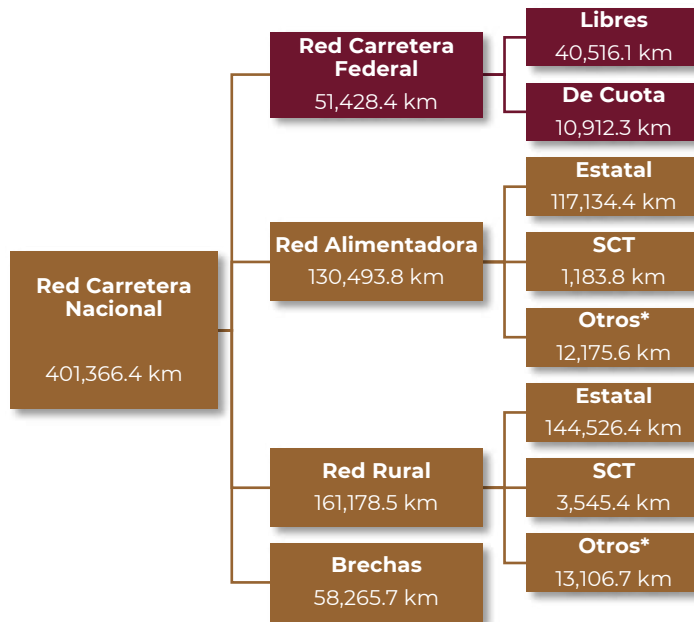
Red Carretera Nacional

401,366.4 km

Red Carretera Federal
51,428.4 km

Libres
40,516.1 km

De Cuota
10,912.3 km

Red Alimentadora
130,493.8 km

Estatal
117,134.4 km

SCT
1,183.8 km

Otros*
12,175.6 km

Red Rural
161,178.5 km

Estatal
144,526.4 km

SCT
3,545.4 km

Otros*
13,106.7 km

Brechas
58,265.7 km